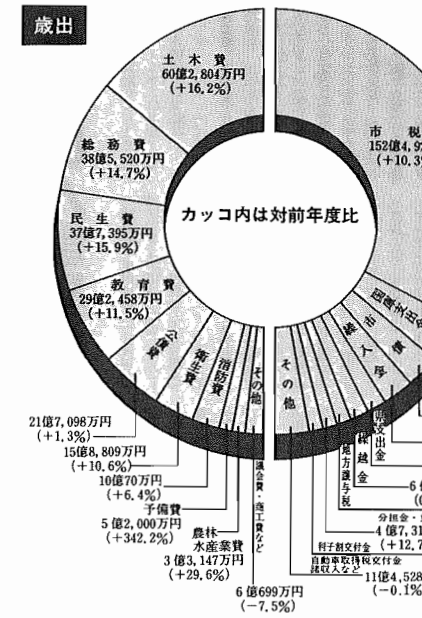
歳出

土木費
60億2,804万円
(+16.2%)

総務費
38億5,520万円
(+14.7%)

民生費
37億7,395万円
(+15.9%)

教育費
29億2,458万円
(+11.5%)

公債費

衛生費

消防費

その他

カッコ内は対前年度比

市税
152億4,9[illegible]
(+10.3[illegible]

国庫支出金

市債

繰入金

その他

県支出金

繰越金

地方譲与税

21億7,098万円
(+1.3%)

15億8,809万円
(+10.6%)

10億70万円
(+6.4%)

予備費
5億2,000万円
(+342.2%)

農林・水産業費
3億3,147万円
(+29.6%)

議会費・商工費など
6億699万円
(−7.5%)

6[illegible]
([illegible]

分担金・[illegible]
4億7,31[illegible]
(+12.7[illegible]

利子割交付金
自動車取得税交付金
諸収入など
11億4,528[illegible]
(−0.1%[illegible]